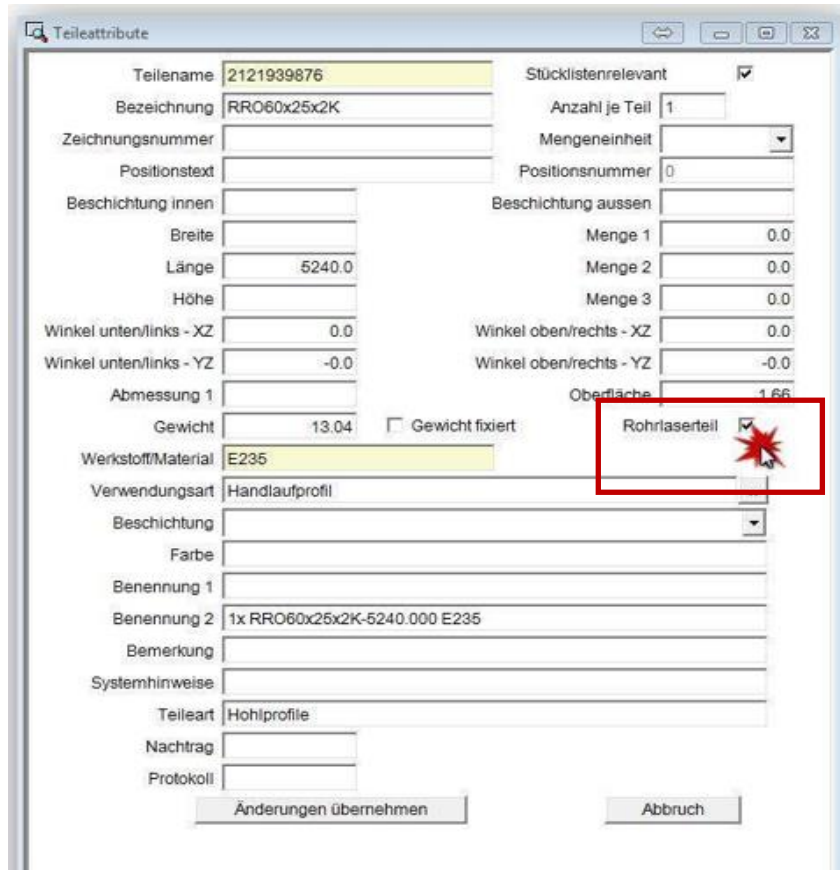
Teileattribute

Teilename 2121939876
Stücklistenrelevant
Bezeichnung RRO60x25x2K
Anzahl je Teil 1
Zeichnungsnummer
Mengeneinheit
Positionstext
Positionsnummer 0
Beschichtung innen
Beschichtung aussen
Breite
Menge 1 0.0
Länge 5240.0
Menge 2 0.0
Höhe
Menge 3 0.0
Winkel unten/links - XZ 0.0
Winkel oben/rechts - XZ 0.0
Winkel unten/links - YZ -0.0
Winkel oben/rechts - YZ -0.0
Abmessung 1
Oberfläche 1.66
Gewicht 13.04
Gewicht fixiert
Rohrlaserteil
Werkstoff/Material E235
Verwendungsart Handlaufprofil
Beschichtung
Farbe
Benennung 1
Benennung 2 1x RRO60x25x2K-5240.000 E235
Bemerkung
Systemhinweise
Teileart Hohlprofile
Nachtrag
Protokoll
Änderungen übernehmen
Abbruch